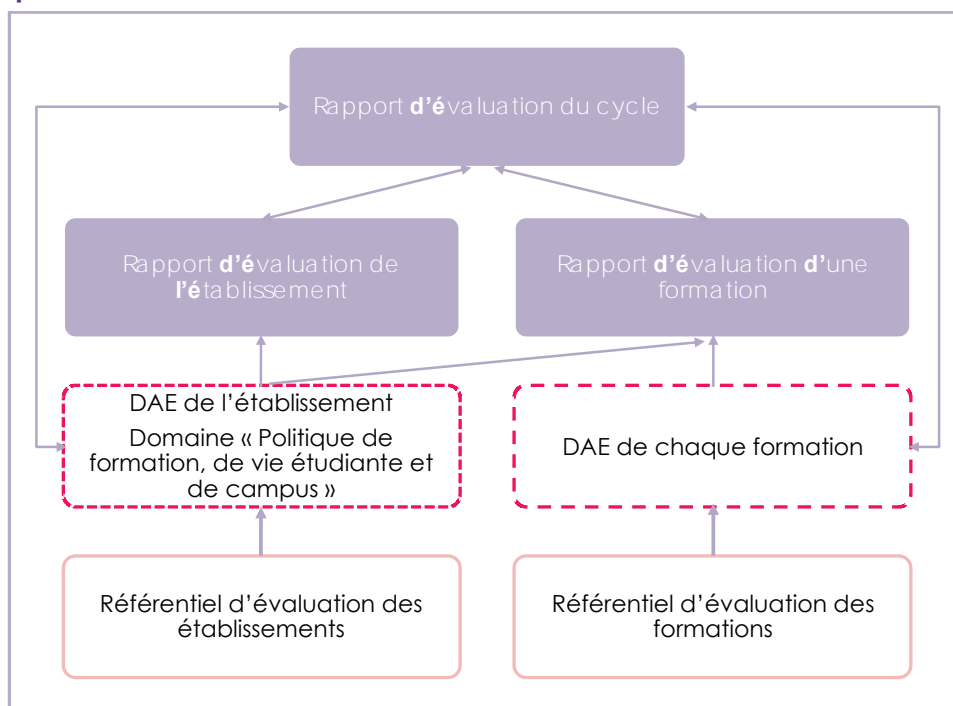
Rapport d'évaluation du cycle

Rapport d'évaluation de l'établissement

Rapport d'évaluation d'une formation

DAE de l'établissement

Domaine « Politique de formation, de vie étudiante et de campus »

DAE de chaque formation

Référentiel d'évaluation des établissements

Référentiel d'évaluation des formations